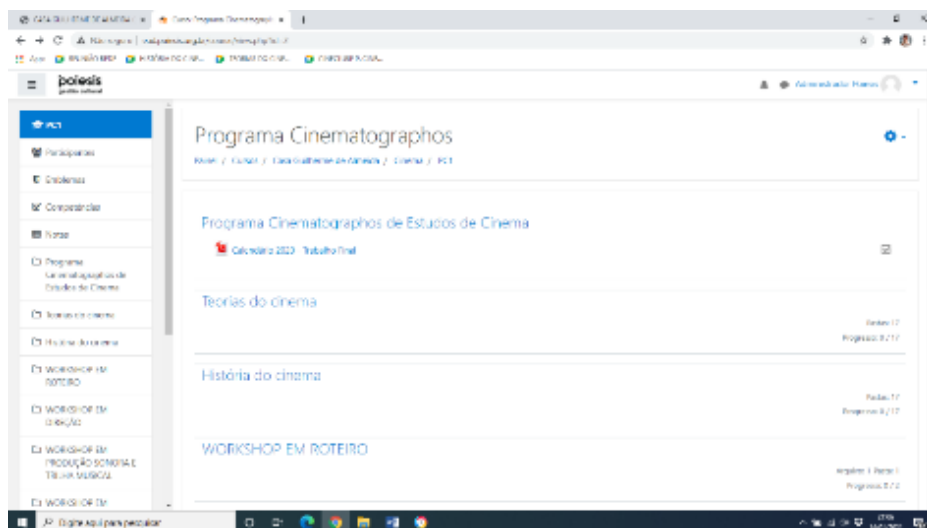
poiesis

Administrador Poiesis

PC1

Participantes

Emblemas

Competências

Notas

Programa Cinematographos de Estudos de Cinema

Teorias do cinema

História do cinema

WORKSHOP EM ROTEIRO

WORKSHOP EM DIREÇÃO

WORKSHOP EM PRODUÇÃO SONORA E TRILHA MUSICAL

WORKSHOP EM

Programa Cinematographos

Painel / Cursos / Casa Guilherme de Almeida / Cinema / PC1

Programa Cinematographos de Estudos de Cinema

Calendário 2020 - Trabalho Final

Teorias do cinema

Tarefas 17

Progresso: 0 / 17

História do cinema

Tarefas 17

Progresso: 0 / 17

WORKSHOP EM ROTEIRO

Progresso: 0 / 2

Digite aqui para pesquisar